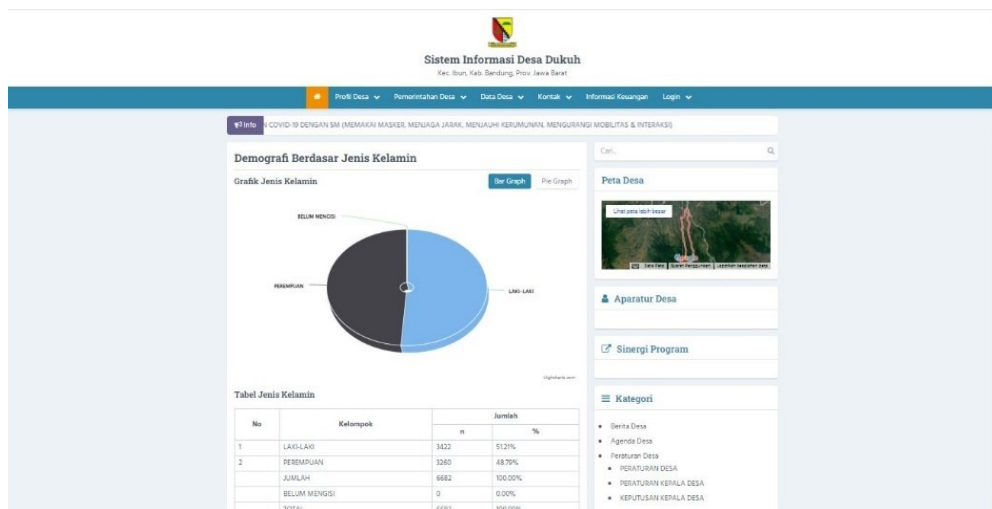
Sistem Informasi Desa Dukuh

Kec. Ibun, Kab. Bandung, Prov. Jawa Barat

Profil Desa Pemerintahan Desa Data Desa Kontak Informasi Keuangan Login

Info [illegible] COVID-19 DENGAN 5M (MEMAKAI MASKER, MENJAGA JARAK, MENJAUHI KERUMUNAN, MENGURANGI MOBILITAS & INTERAKSI)

Demografi Berdasar Jenis Kelamin

Grafik Jenis Kelamin

Bar Graph Pie Graph

BELUM MENGISI

PEREMPUAN

LAKI-LAKI

Highcharts.com

Tabel Jenis Kelamin

| No | Kelompok | Jumlah n | Jumlah % |
|---|---|---|---|
| 1 | LAKI-LAKI | 3422 | 51.21% |
| 2 | PEREMPUAN | 3260 | 48.79% |
| | JUMLAH | 6682 | 100.00% |
| | BELUM MENGISI | 0 | 0.00% |
| | TOTAL | 6682 | 100.00% |

Cari...

Peta Desa

Lihat peta lebih besar

Aparatur Desa

Sinergi Program

Kategori

• Berita Desa
• Agenda Desa
• Peraturan Desa
• PERATURAN DESA
• PERATURAN KEPALA DESA
• KEPUTUSAN KEPALA DESA